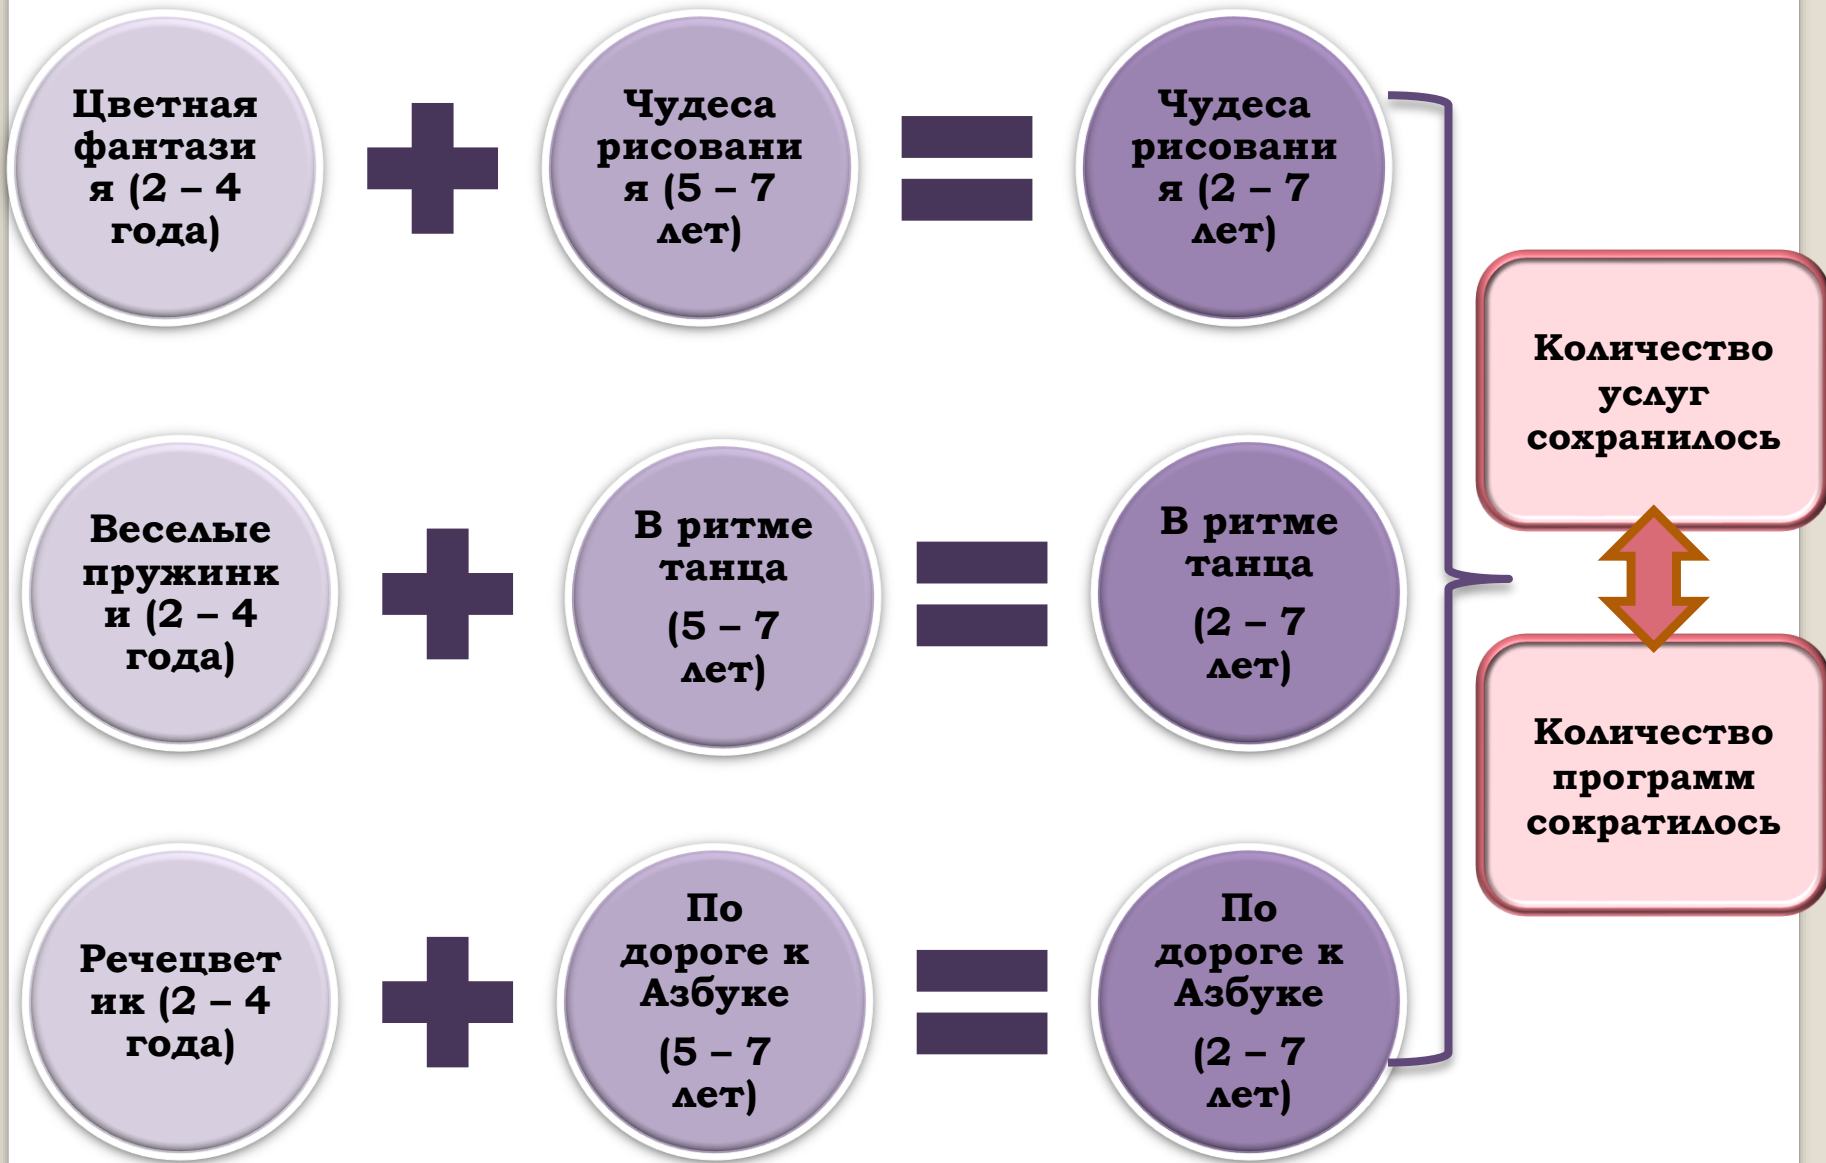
Цветная фантазия (2 – 4 года)

Чудеса рисования (5 – 7 лет)

Чудеса рисования (2 – 7 лет)

Веселые пружинки (2 – 4 года)

В ритме танца (5 – 7 лет)

В ритме танца (2 – 7 лет)

Речецветик (2 – 4 года)

По дороге к Азбуке (5 – 7 лет)

По дороге к Азбуке (2 – 7 лет)

Количество услуг сохранилось

Количество программ сократилось